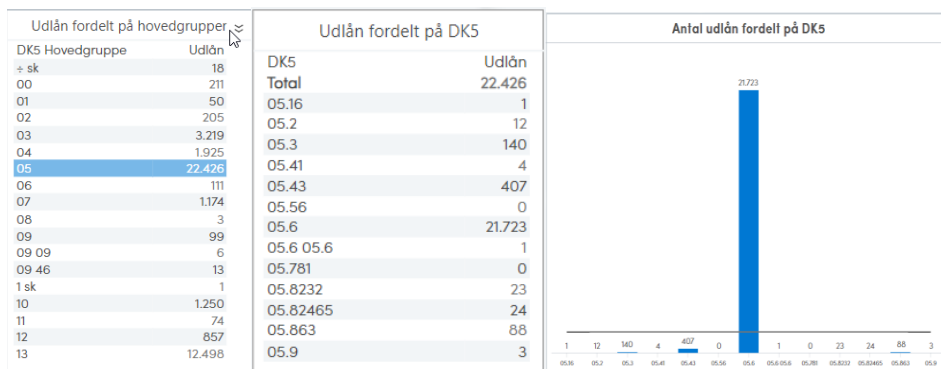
Udlån fordelt på hovedgrupper

| DK5 Hovedgruppe | Udlån |
|---|---|
| ÷ sk | 18 |
| 00 | 211 |
| 01 | 50 |
| 02 | 205 |
| 03 | 3.219 |
| 04 | 1.925 |
| 05 | 22.426 |
| 06 | 111 |
| 07 | 1.174 |
| 08 | 3 |
| 09 | 99 |
| 09 09 | 6 |
| 09 46 | 13 |
| 1 sk | 1 |
| 10 | 1.250 |
| 11 | 74 |
| 12 | 857 |
| 13 | 12.498 |

Udlån fordelt på DK5

| DK5 | Udlån |
|---|---|
| Total | 22.426 |
| 05.16 | 1 |
| 05.2 | 12 |
| 05.3 | 140 |
| 05.41 | 4 |
| 05.43 | 407 |
| 05.56 | 0 |
| 05.6 | 21.723 |
| 05.6 05.6 | 1 |
| 05.781 | 0 |
| 05.8232 | 23 |
| 05.82465 | 24 |
| 05.863 | 88 |
| 05.9 | 3 |

Antal udlån fordelt på DK5

21.723

1 12 140 4 407 0 1 0 23 24 88 3

05.16 05.2 05.3 05.41 05.43 05.56 05.6 05.6 05.6 05.781 05.8232 05.82465 05.863 05.9